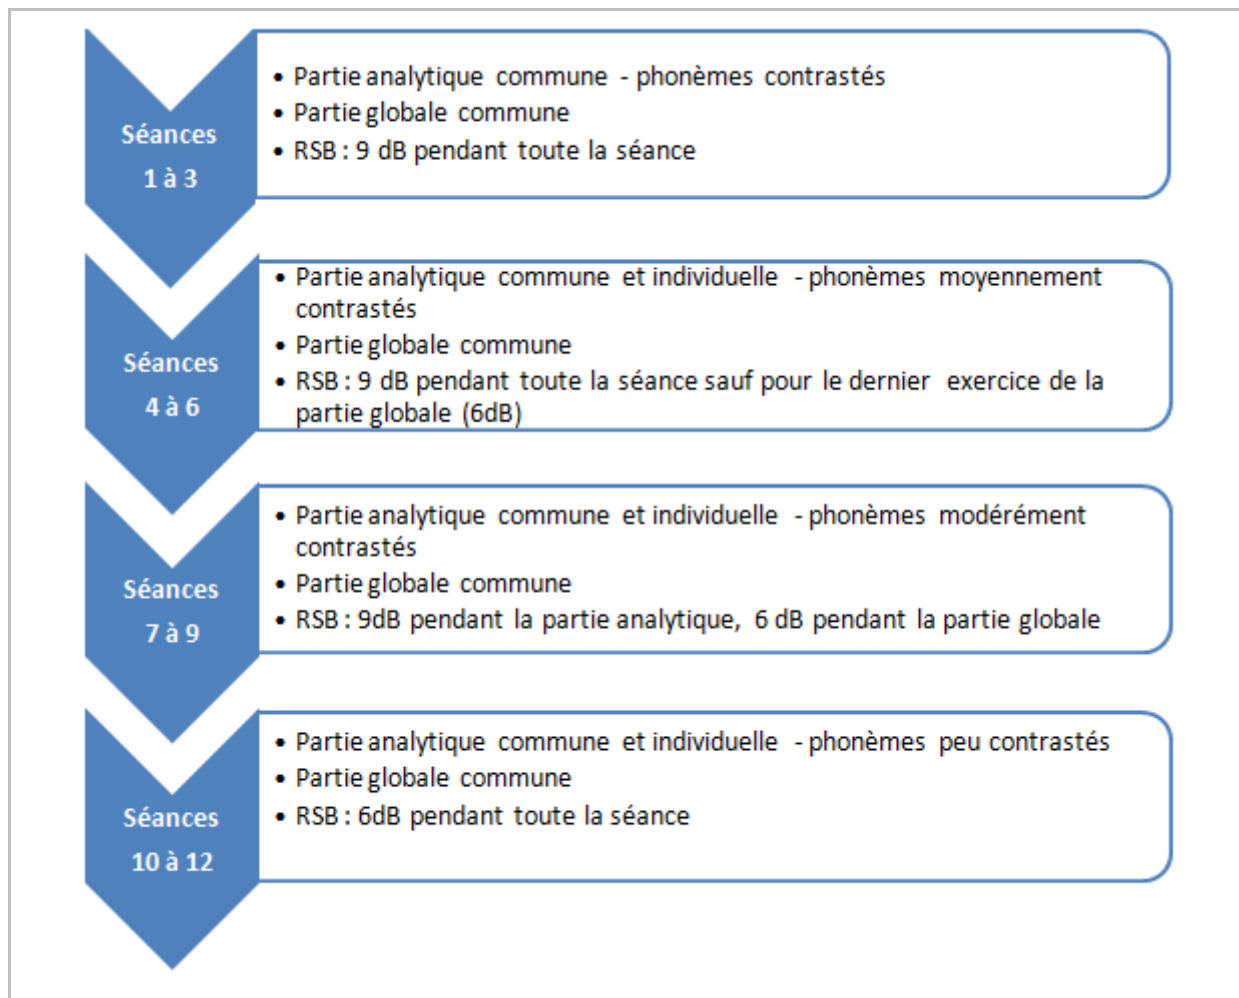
Séances
1 à 3

- Partie analytique commune - phonèmes contrastés
- Partie globale commune
- RSB : 9 dB pendant toute la séance

Séances
4 à 6

- Partie analytique commune et individuelle - phonèmes moyennement contrastés
- Partie globale commune
- RSB : 9 dB pendant toute la séance sauf pour le dernier exercice de la partie globale (6dB)

Séances
7 à 9

- Partie analytique commune et individuelle - phonèmes modérément contrastés
- Partie globale commune
- RSB : 9dB pendant la partie analytique, 6 dB pendant la partie globale

Séances
10 à 12

- Partie analytique commune et individuelle - phonèmes peu contrastés
- Partie globale commune
- RSB : 6dB pendant toute la séance